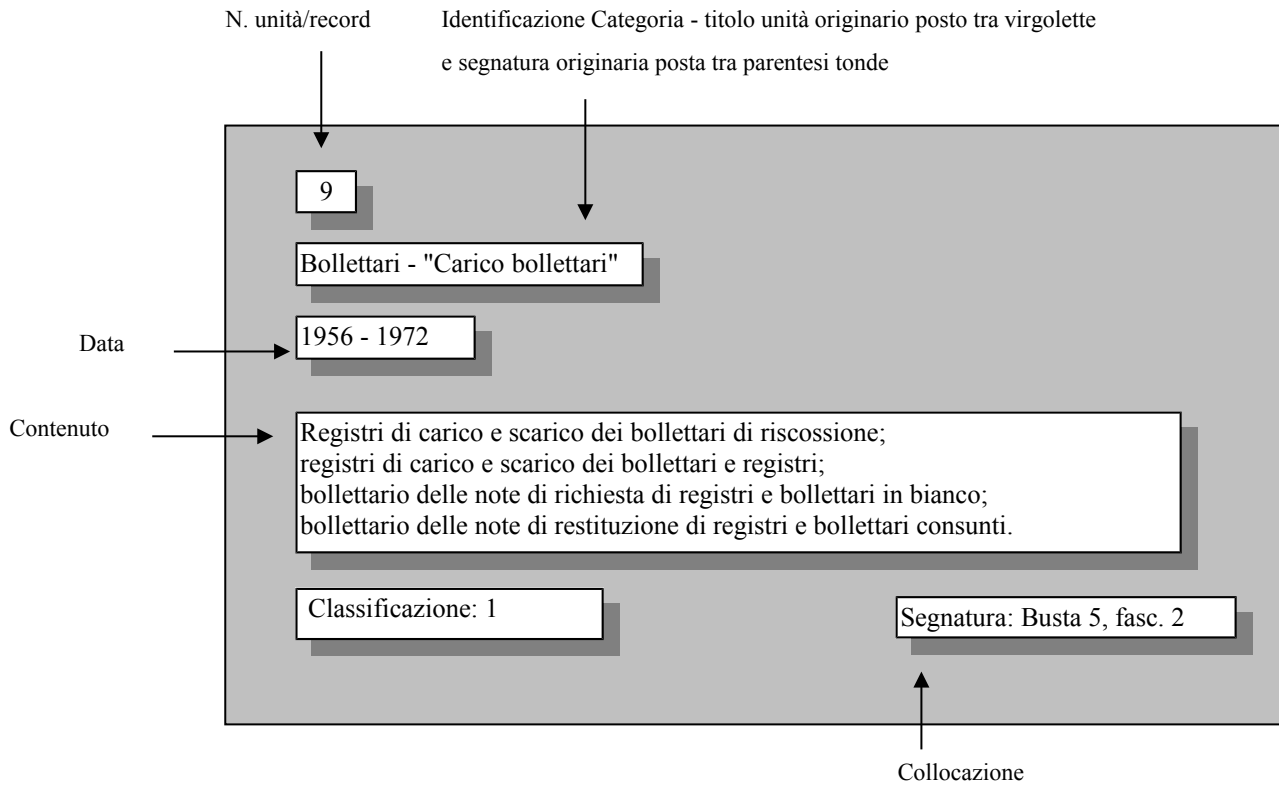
N. unità/record

Identificazione Categoria - titolo unità originario posto tra virgolette e segnatura originaria posta tra parentesi tonde

9

Bollettari - "Carico bollettari"

Data

1956 - 1972

Contenuto

Registri di carico e scarico dei bollettari di riscossione;
registri di carico e scarico dei bollettari e registri;
bollettario delle note di richiesta di registri e bollettari in bianco;
bollettario delle note di restituzione di registri e bollettari consunti.

Classificazione: 1

Segnatura: Busta 5, fasc. 2

Collocazione